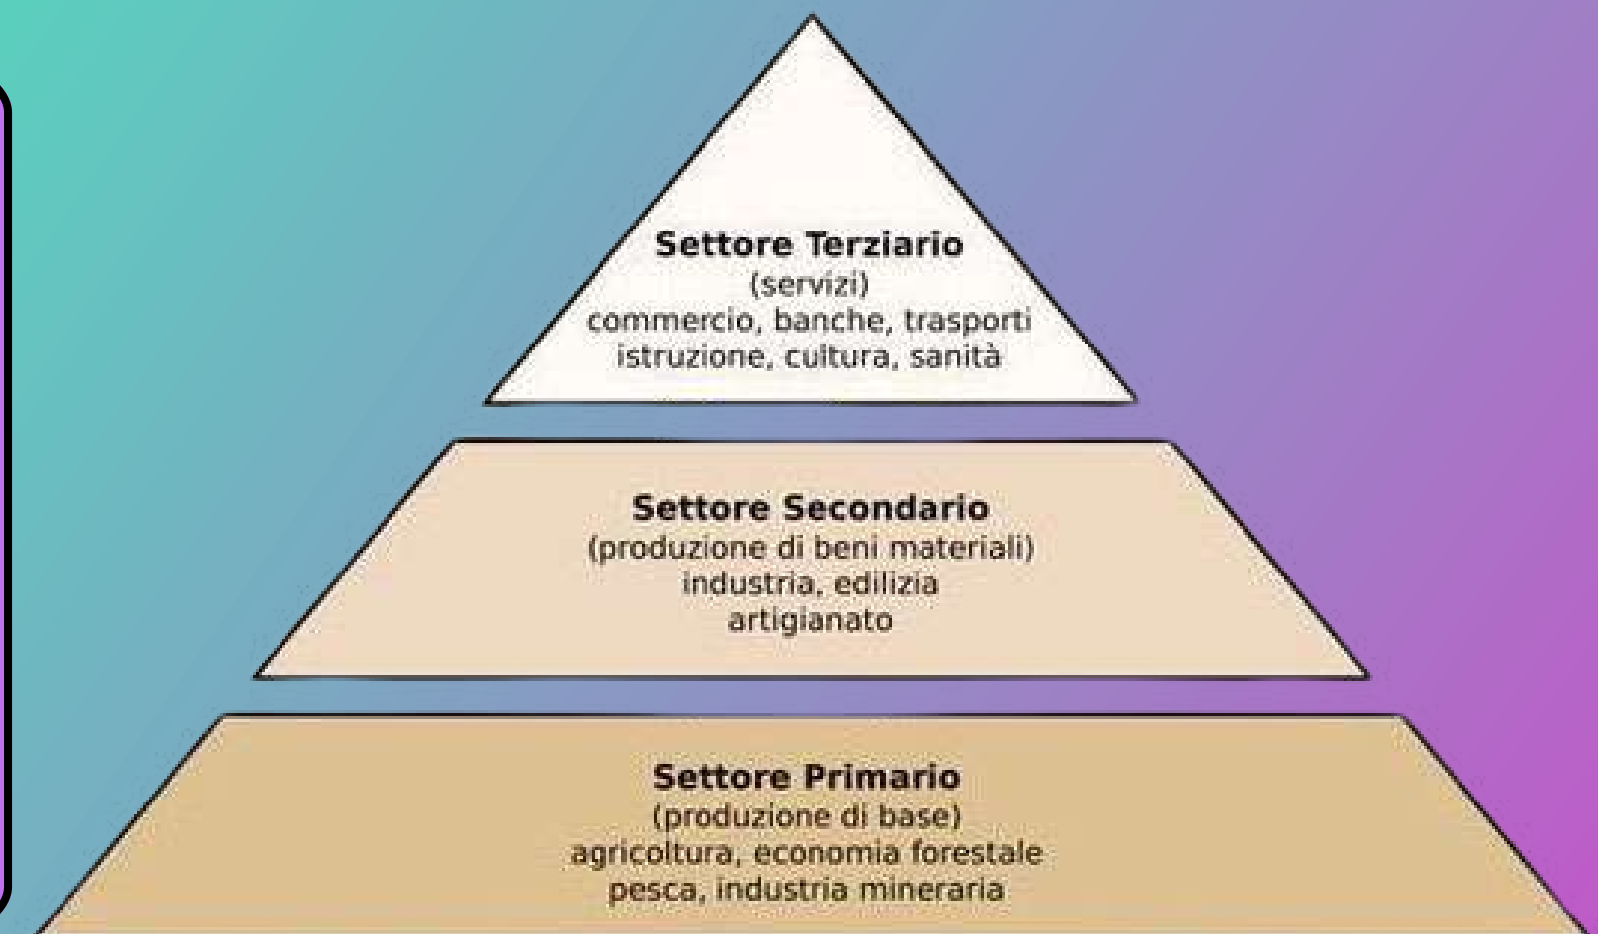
Settore Terziario
(servizi)
commercio, banche, trasporti
istruzione, cultura, sanità

Settore Secondario
(produzione di beni materiali)
industria, edilizia
artigianato

Settore Primario
(produzione di base)
agricoltura, economia forestale
pesca, industria mineraria